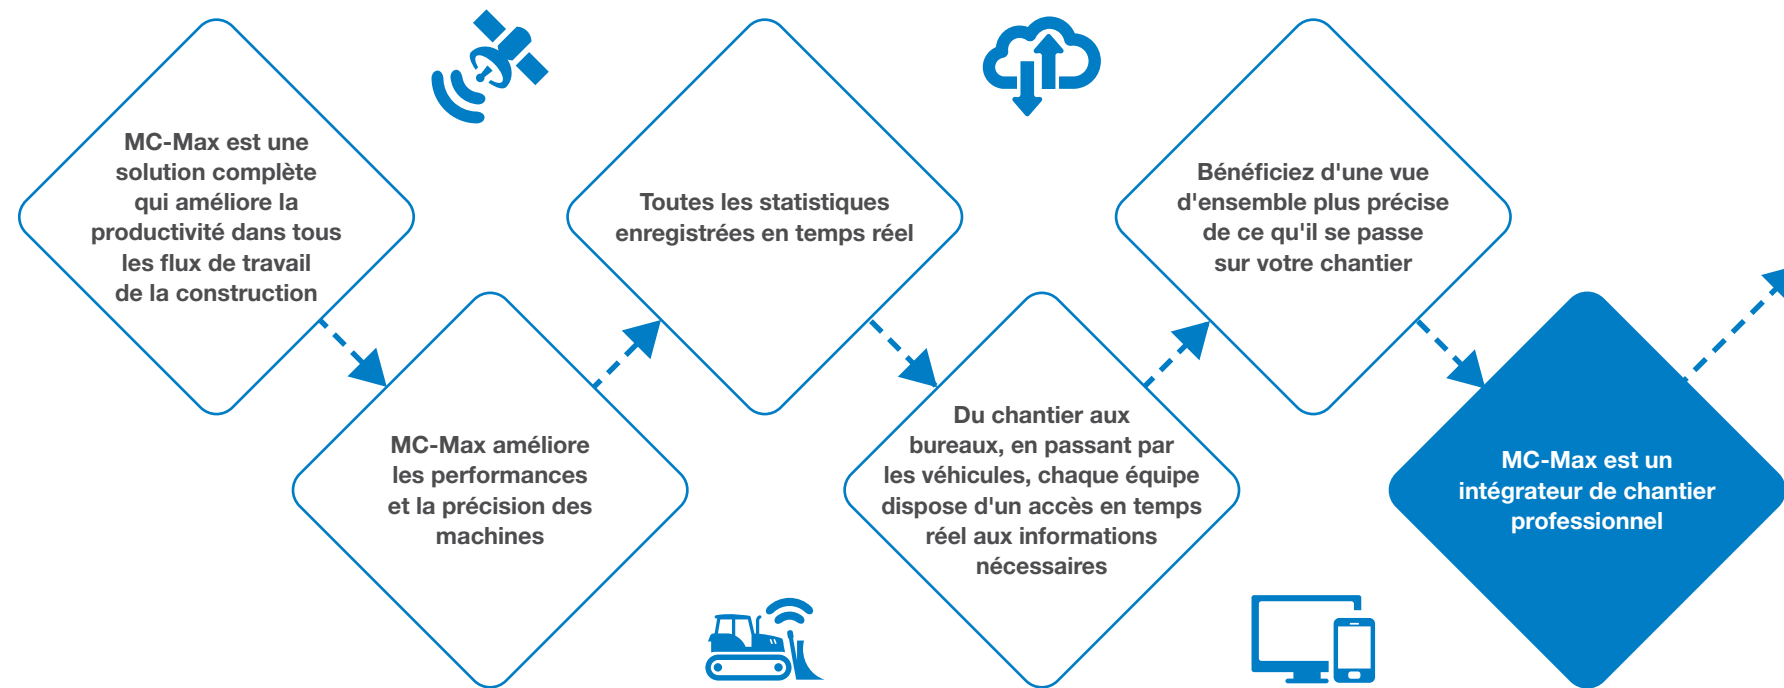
MC-Max est une solution complète qui améliore la productivité dans tous les flux de travail de la construction

MC-Max améliore les performances et la précision des machines

Toutes les statistiques enregistrées en temps réel

Du chantier aux bureaux, en passant par les véhicules, chaque équipe dispose d'un accès en temps réel aux informations nécessaires

Bénéficiez d'une vue d'ensemble plus précise de ce qu'il se passe sur votre chantier

MC-Max est un intégrateur de chantier professionnel